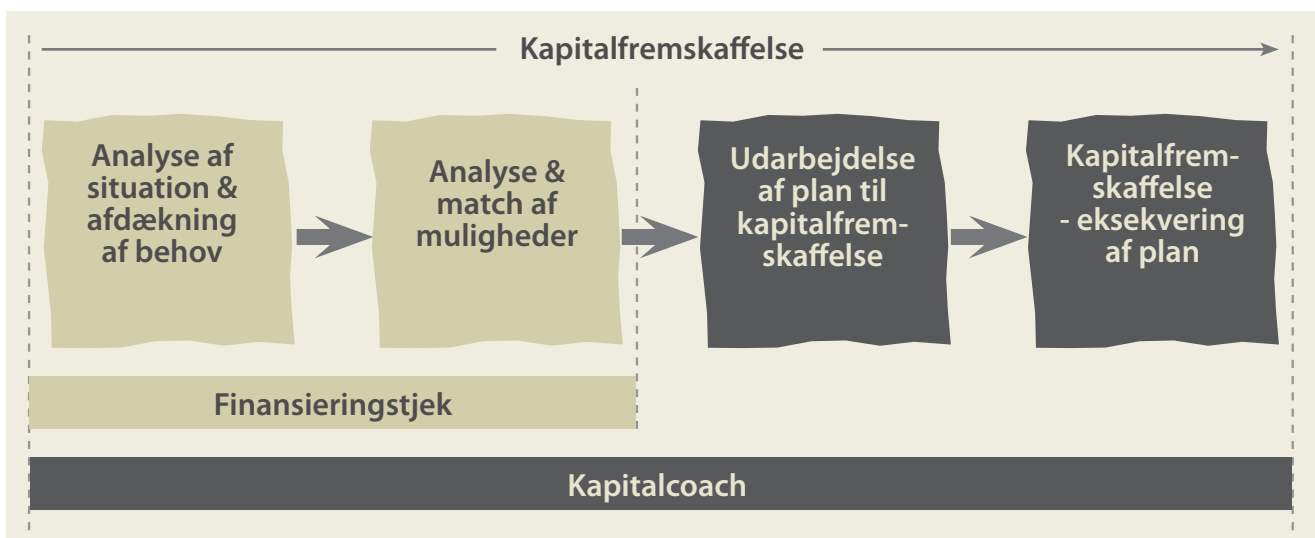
Kapitalfremskaffelse

Analyse af situation & afdækning af behov

Analyse & match af muligheder

Udarbejdelse af plan til kapitalfremskaffelse

Kapitalfremskaffelse - eksekvering af plan

Finansieringstjek

Kapitalcoach